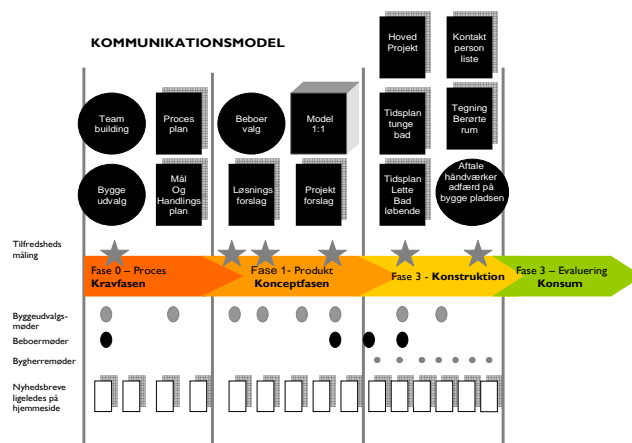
KOMMUNIKATIONSMODEL

Team building

Proces plan

Bygge udvalg

Mål Og Handlings plan

Beboer valg

Model 1:1

Lønnings forslag

Projekt forslag

Hoved Projekt

Kontakt person liste

Tidsplan tunge bad

Tegning Berørte rum

Tidsplan Lette Bad løbende

Aftale håndværker adfærd på bygge pladsen

Tilfredsheds måling

Fase 0 – Proces
Kravfasen

Fase 1- Produkt
Konceptfasen

Fase 3 - Konstruktion

Fase 3 – Evaluering
Konsum

Byggeudvalgs-møder

Beboermøder

Bygherremøder

Nyhedsbreve ligeledes på hjemmeside